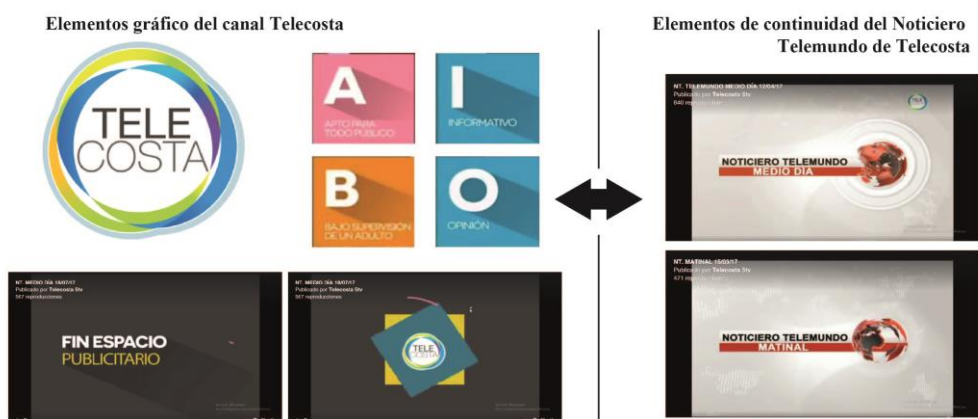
Elementos gráfico del canal Telecosta

TELE
COSTA

A
APTO PARA TODO PUBLICO

I
INFORMATIVO

B
BAJO SUPERVISIÓN DE UN ADULTO

O
OPINIÓN

NT. MEDIO DÍA 18/07/17
Publicado por Telecosta Stv
567 reproducciones

FIN ESPACIO
PUBLICITARIO

NT. MEDIO DÍA 18/07/17
Publicado por Telecosta Stv
567 reproducciones

TELE
COSTA

Elementos de continuidad del Noticiero Telemundo de Telecosta

NT. TELEMUNDO MEDIO DÍA 12/04/17
Publicado por Telecosta Stv
640 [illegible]

NOTICIERO TELEMUNDO
MEDIO DÍA

NT. MATINAL 15/03/17
Publicado por Telecosta Stv
471 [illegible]

NOTICIERO TELEMUNDO
MATINAL